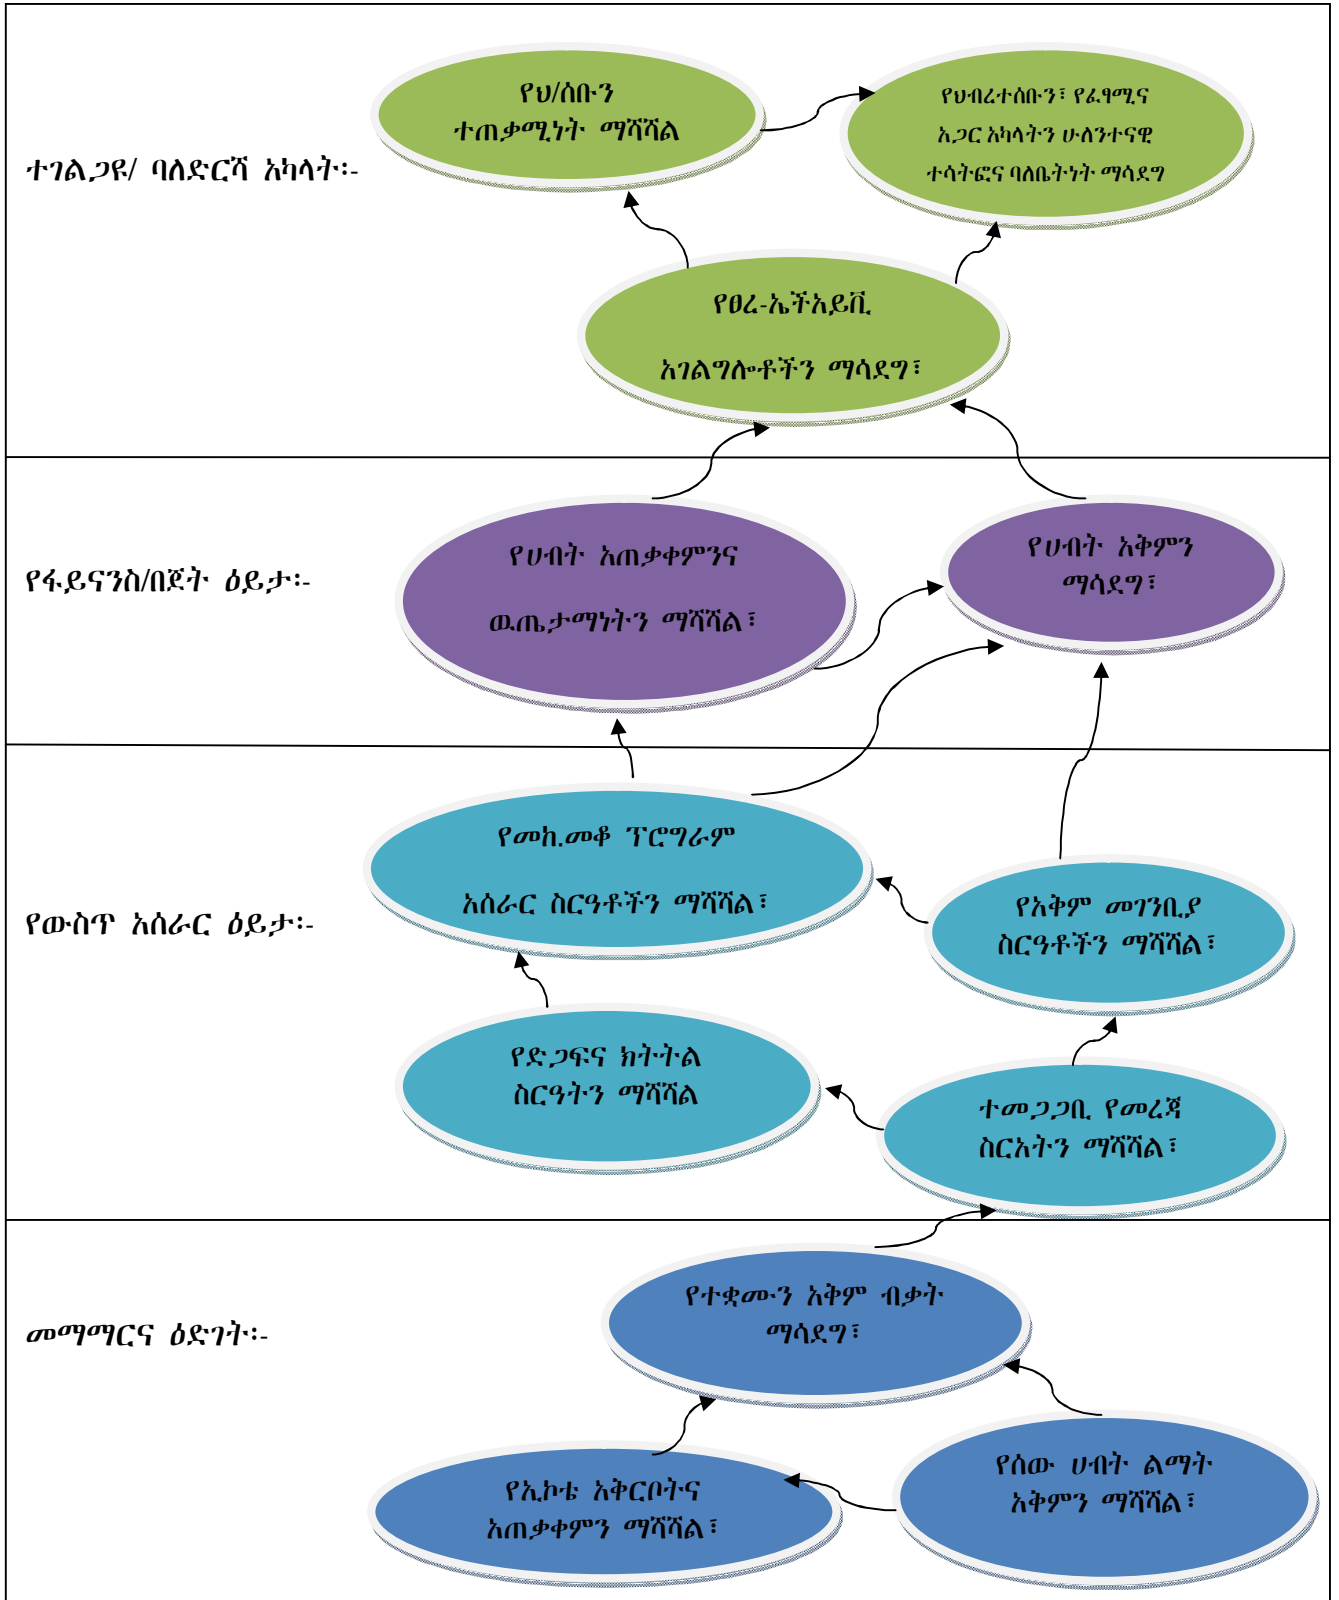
ተገልጋዩ/ ባለድርሻ አካላት፡-

የህ/ሰቡን ተጠቃሚነት ማሻሻል

የህብረተሰቡን፣ የፈፃሚና አጋር አካላትን ሁለንተናዊ ተሳትፎና ባለቤትነት ማሳደግ

የፀረ-ኤችአይቪ አገልግሎቶችን ማሳደግ፣

የፋይናንስ/በጀት ዕይታ፡-

የሀብት አጠቃቀምንና ዉጤታማነትን ማሻሻል፣

የሀብት አቅምን ማሳደግ፣

የውስጥ አሰራር ዕይታ፡-

የመከ.መቆ ፕሮግራም አሰራር ስርዓቶችን ማሻሻል፣

የአቅም መገንቢያ ስርዓቶችን ማሻሻል፣

የድጋፍና ክትትል ስርዓትን ማሻሻል

ተመጋጋቢ የመረጃ ስርአትን ማሻሻል፣

መማማርና ዕድገት፡-

የተቋሙን አቅም ብቃት ማሳደግ፣

የኢኮቴ አቅርቦትና አጠቃቀምን ማሻሻል፣

የሰው ሀብት ልማት አቅምን ማሻሻል፣